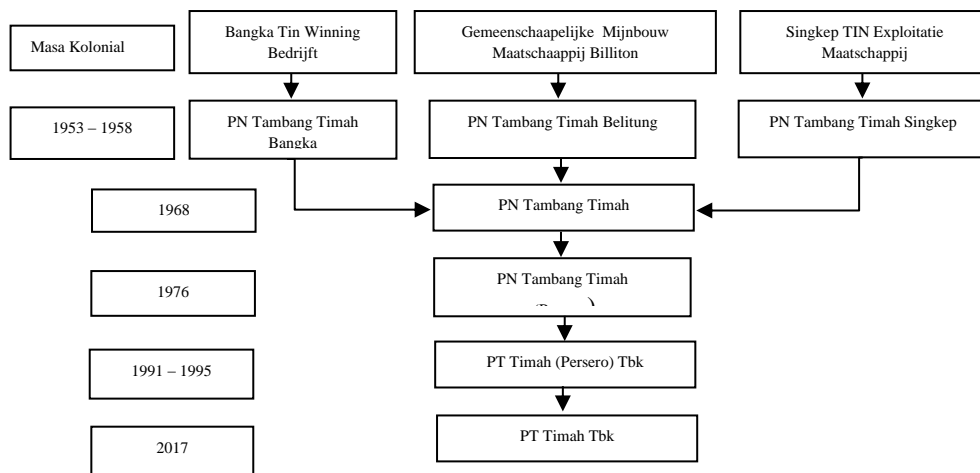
Masa Kolonial

Bangka Tin Winning Bedrijft

Gemeenschaapelijke Mijnbouw Maatschaappij Billiton

Singkep TIN Exploitatie Maatschappij

1953 – 1958

PN Tambang Timah Bangka

PN Tambang Timah Belitung

PN Tambang Timah Singkep

1968

PN Tambang Timah

1976

PN Tambang Timah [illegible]

1991 – 1995

PT Timah (Persero) Tbk

2017

PT Timah Tbk